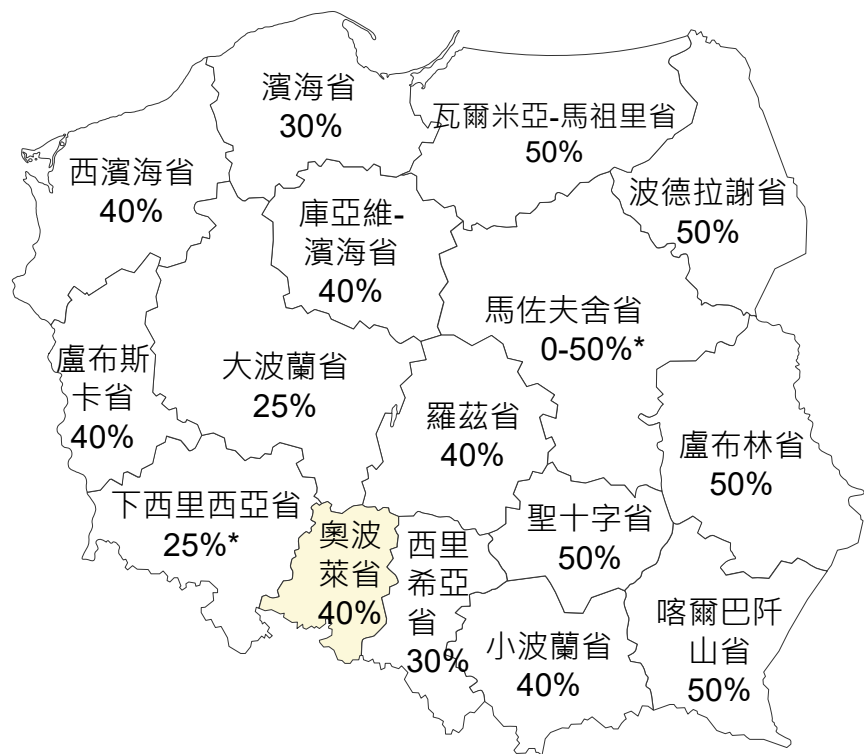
濱海省
30%

瓦爾米亞-馬祖里省
50%

西濱海省
40%

波德拉謝省
50%

庫亞維-濱海省
40%

馬佐夫舍省
0-50%*

盧布斯卡省
40%

大波蘭省
25%

羅茲省
40%

盧布林省
50%

下西里西亞省
25%*

奧波萊省
40%

西里希亞省
30%

聖十字省
50%

小波蘭省
40%

喀爾巴阡山省
50%